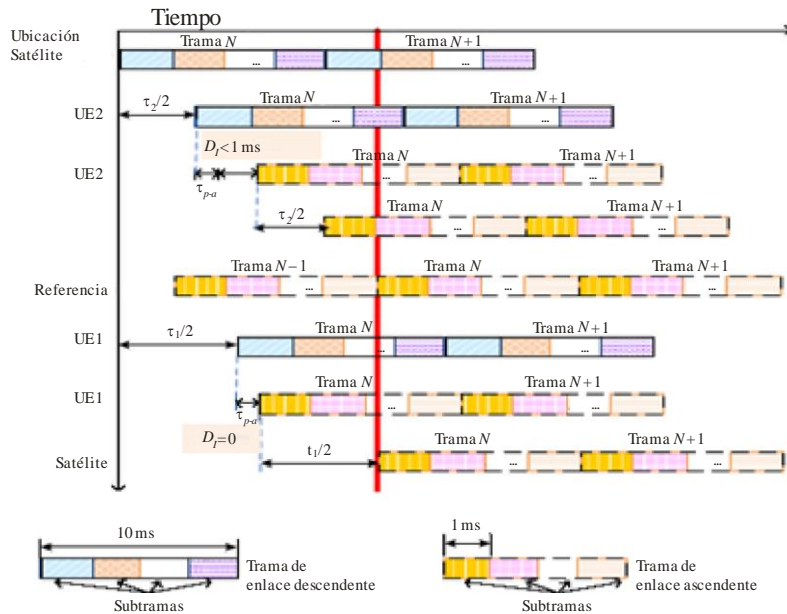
Tiempo

Ubicación Satélite

Trama $N$ ... Trama $N+1$ ...

UE2 $\tau_2/2$ Trama $N$ ... Trama $N+1$ ...

$D_I$<1 ms

UE2 $\tau_{p\text{-}a}$ Trama $N$ ... Trama $N+1$ ...

$\tau_2/2$ Trama $N$ ... Trama $N+1$ ...

Referencia Trama $N-1$ ... Trama $N$ ... Trama $N+1$ ...

UE1 $\tau_1/2$ Trama $N$ ... Trama $N+1$ ...

UE1 $\tau_{p\text{-}a}$ Trama $N$ ... Trama $N+1$ ...

$D_I$=0

Satélite $t_1/2$ Trama $N$ ... Trama $N+1$ ...

10 ms

Trama de enlace descendente

Subtramas

1 ms

Trama de enlace ascendente

Subtramas